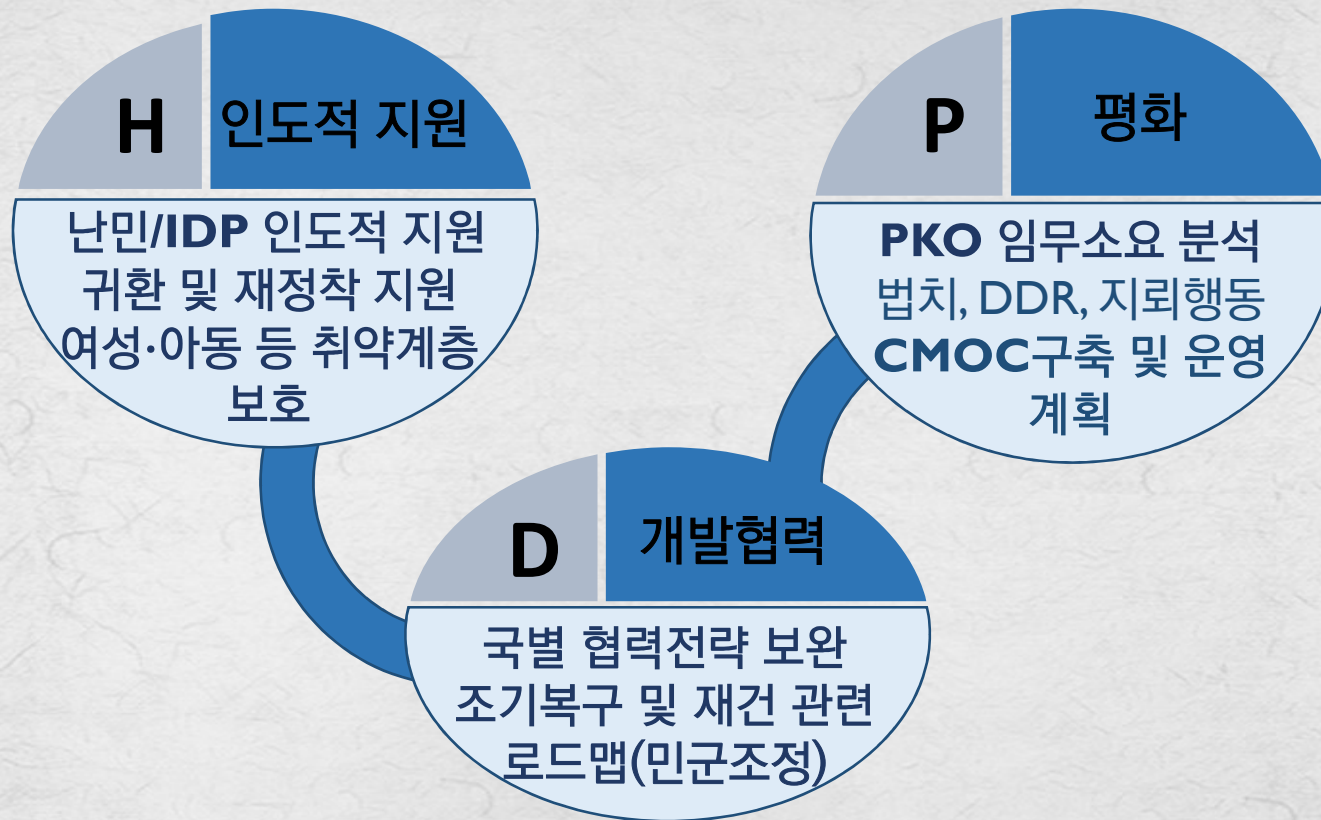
H

인도적 지원

난민/IDP 인도적 지원
귀환 및 재정착 지원
여성·아동 등 취약계층 보호

P

평화

PKO 임무소요 분석
법치, DDR, 지뢰행동
CMOC구축 및 운영 계획

D

개발협력

국별 협력전략 보완
조기복구 및 재건 관련 로드맵(민군조정)